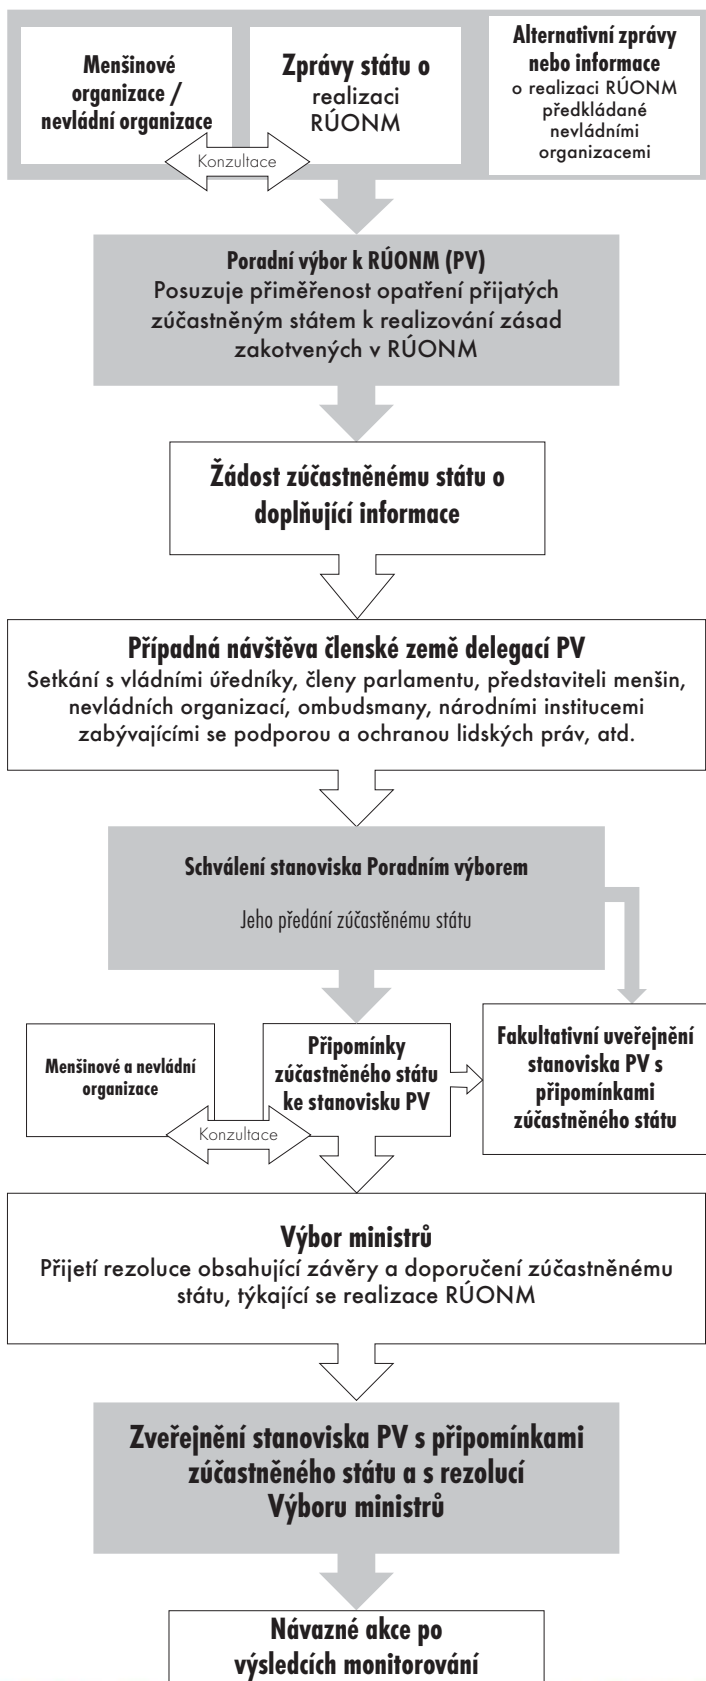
Menšinové organizace / nevládní organizace

Zprávy státu o realizaci RÚONM

Alternativní zprávy nebo informace o realizaci RÚONM předkládané nevládními organizacemi

Konzultace

Poradní výbor k RÚONM (PV)
Posuzuje přiměřenost opatření přijatých zúčastněným státem k realizování zásad zakotvených v RÚONM

Žádost zúčastněnému státu o doplňující informace

Případná návštěva členské země delegací PV
Setkání s vládními úředníky, členy parlamentu, představiteli menšin, nevládních organizací, ombudsmany, národními institucemi zabývajícími se podporou a ochranou lidských práv, atd.

Schválení stanoviska Poradním výborem

Jeho předání zúčastěnému státu

Menšinové a nevládní organizace

Připomínky zúčastněného státu ke stanovisku PV

Fakultativní uveřejnění stanoviska PV s připomínkami zúčastněného státu

Konzultace

Výbor ministrů
Přijetí rezoluce obsahující závěry a doporučení zúčastněnému státu, týkající se realizace RÚONM

Zveřejnění stanoviska PV s připomínkami zúčastněného státu a s rezolucí Výboru ministrů

Návazné akce po výsledcích monitorování